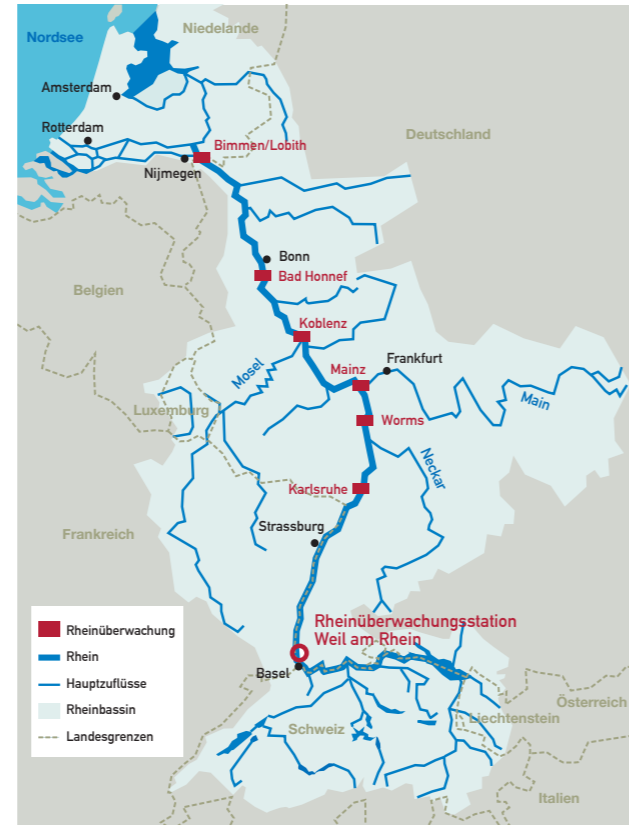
Nordsee
Niedelande
Amsterdam
Rotterdam
Bimmen/Lobith
Nijmegen
Deutschland
Bonn
Bad Honnef
Belgien
Koblenz
Mosel
Frankfurt
Mainz
Main
Luxemburg
Worms
Neckar
Karlsruhe
Frankreich
Strassburg
Rheinüberwachungsstation Weil am Rhein
Basel
Schweiz
Liechtenstein
Österreich
Italien

Rheinüberwachung
Rhein
Hauptzuflüsse
Rheinbassin
Landesgrenzen